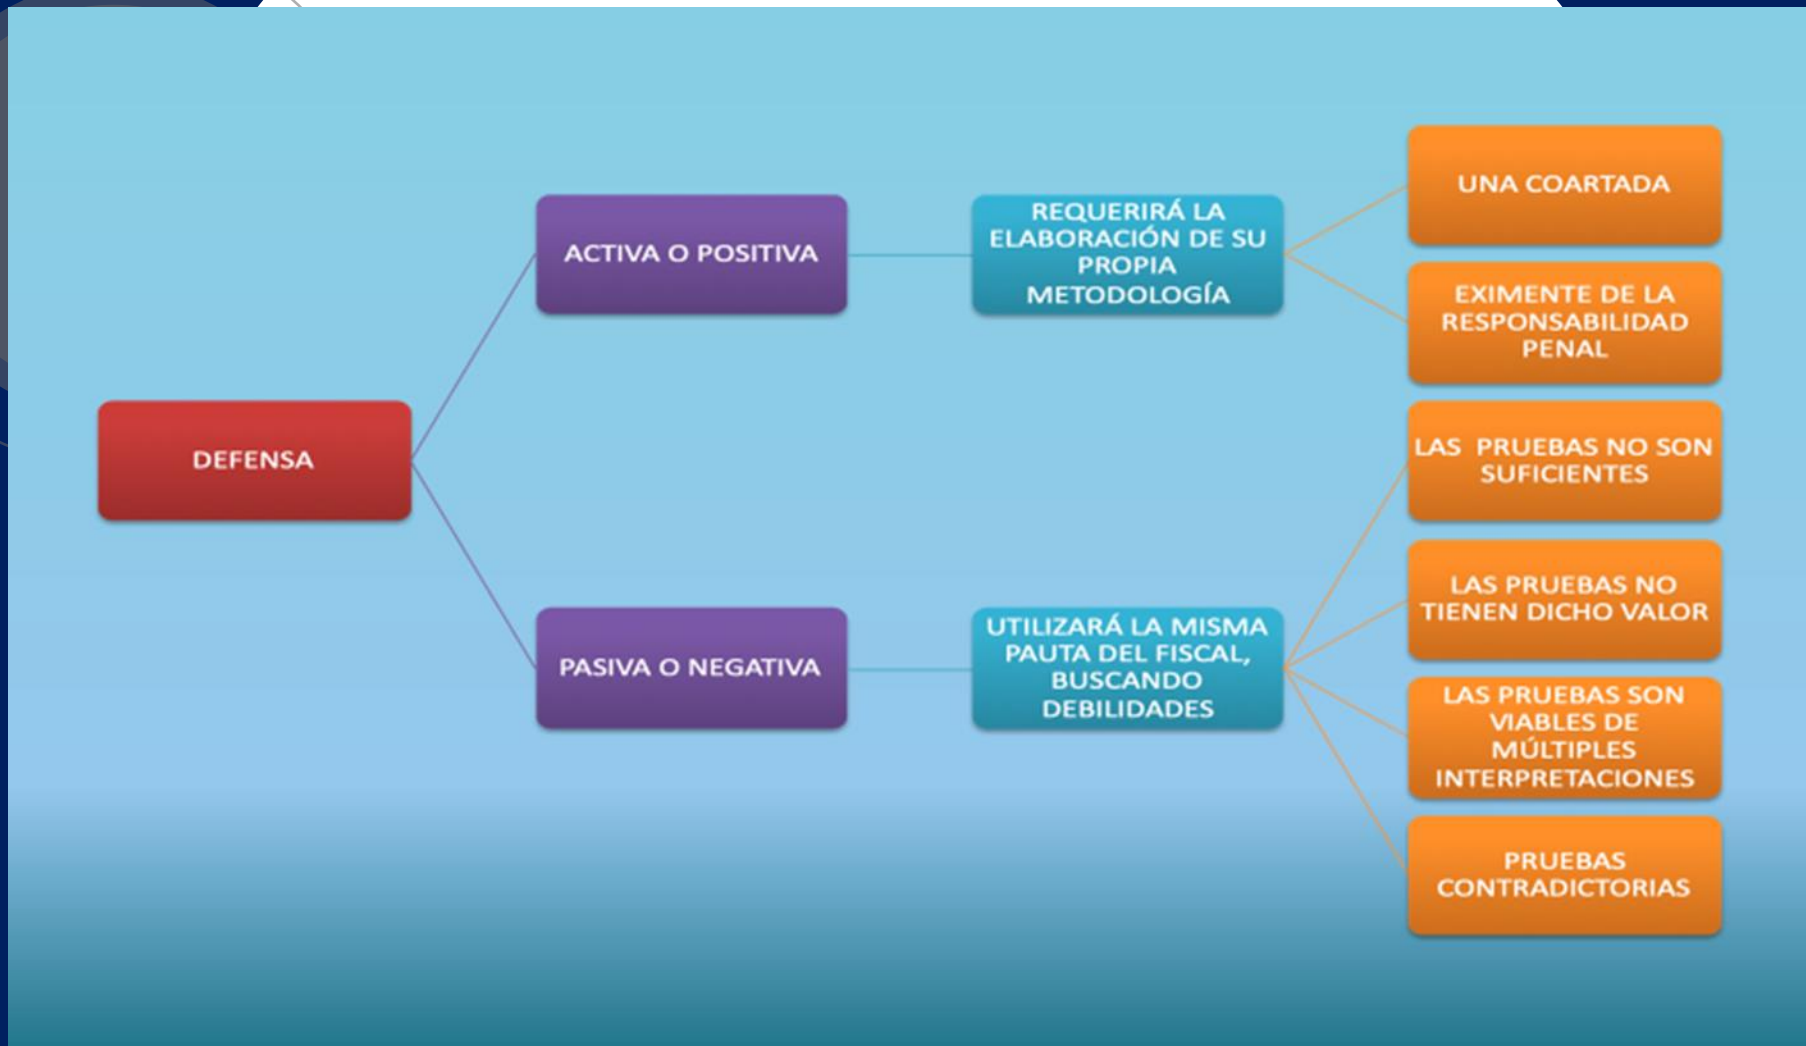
DEFENSA

ACTIVA O POSITIVA

REQUERIRÁ LA ELABORACIÓN DE SU PROPIA METODOLOGÍA

UNA COARTADA

EXIMENTE DE LA RESPONSABILIDAD PENAL

PASIVA O NEGATIVA

UTILIZARÁ LA MISMA PAUTA DEL FISCAL, BUSCANDO DEBILIDADES

LAS PRUEBAS NO SON SUFICIENTES

LAS PRUEBAS NO TIENEN DICHO VALOR

LAS PRUEBAS SON VIABLES DE MÚLTIPLES INTERPRETACIONES

PRUEBAS CONTRADICTORIAS